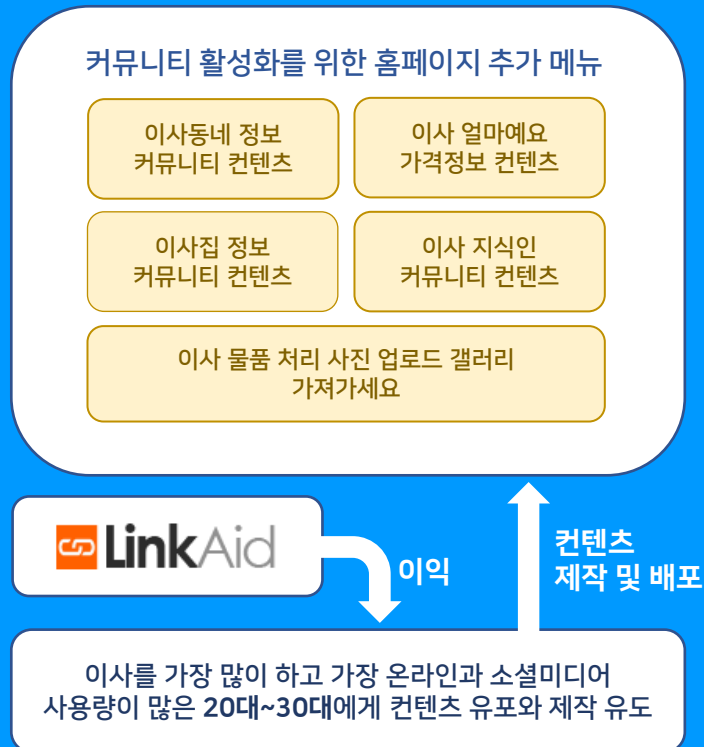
커뮤니티 활성화를 위한 홈페이지 추가 메뉴

이사동네 정보
커뮤니티 컨텐츠

이사 얼마예요
가격정보 컨텐츠

이사집 정보
커뮤니티 컨텐츠

이사 지식인
커뮤니티 컨텐츠

이사 물품 처리 사진 업로드 갤러리
가져가세요

LinkAid

이익

컨텐츠
제작 및 배포

이사를 가장 많이 하고 가장 온라인과 소셜미디어
사용량이 많은 20대~30대에게 컨텐츠 유포와 제작 유도